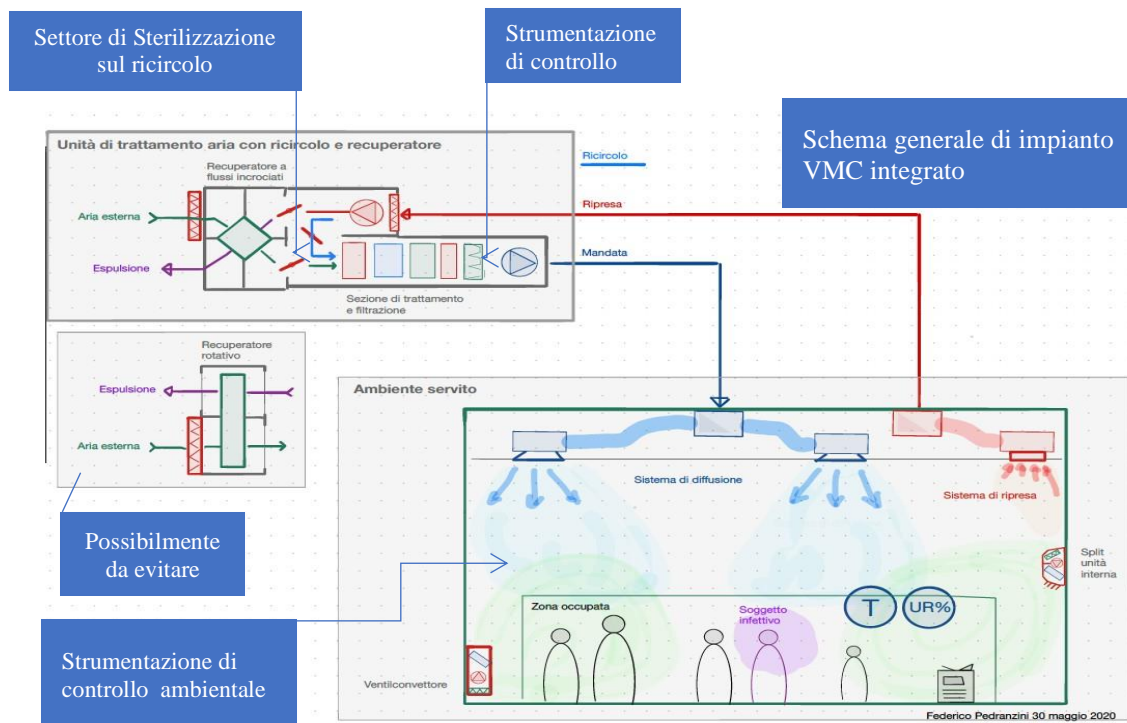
Settore di Sterilizzazione sul ricircolo

Strumentazione di controllo

Schema generale di impianto VMC integrato

Unità di trattamento aria con ricircolo e recuperatore

Recuperatore a flussi incrociati

Ricircolo

Ripresa

Aria esterna

Espulsione

Mandata

Sezione di trattamento e filtrazione

Recuperatore rotativo

Espulsione

Aria esterna

Ambiente servito

Sistema di diffusione

Sistema di ripresa

Split unità interna

Possibilmente da evitare

Zona occupata

Soggetto infettivo

T

UR%

Strumentazione di controllo ambientale

Ventilconvettore

Federico Pedranzini 30 maggio 2020